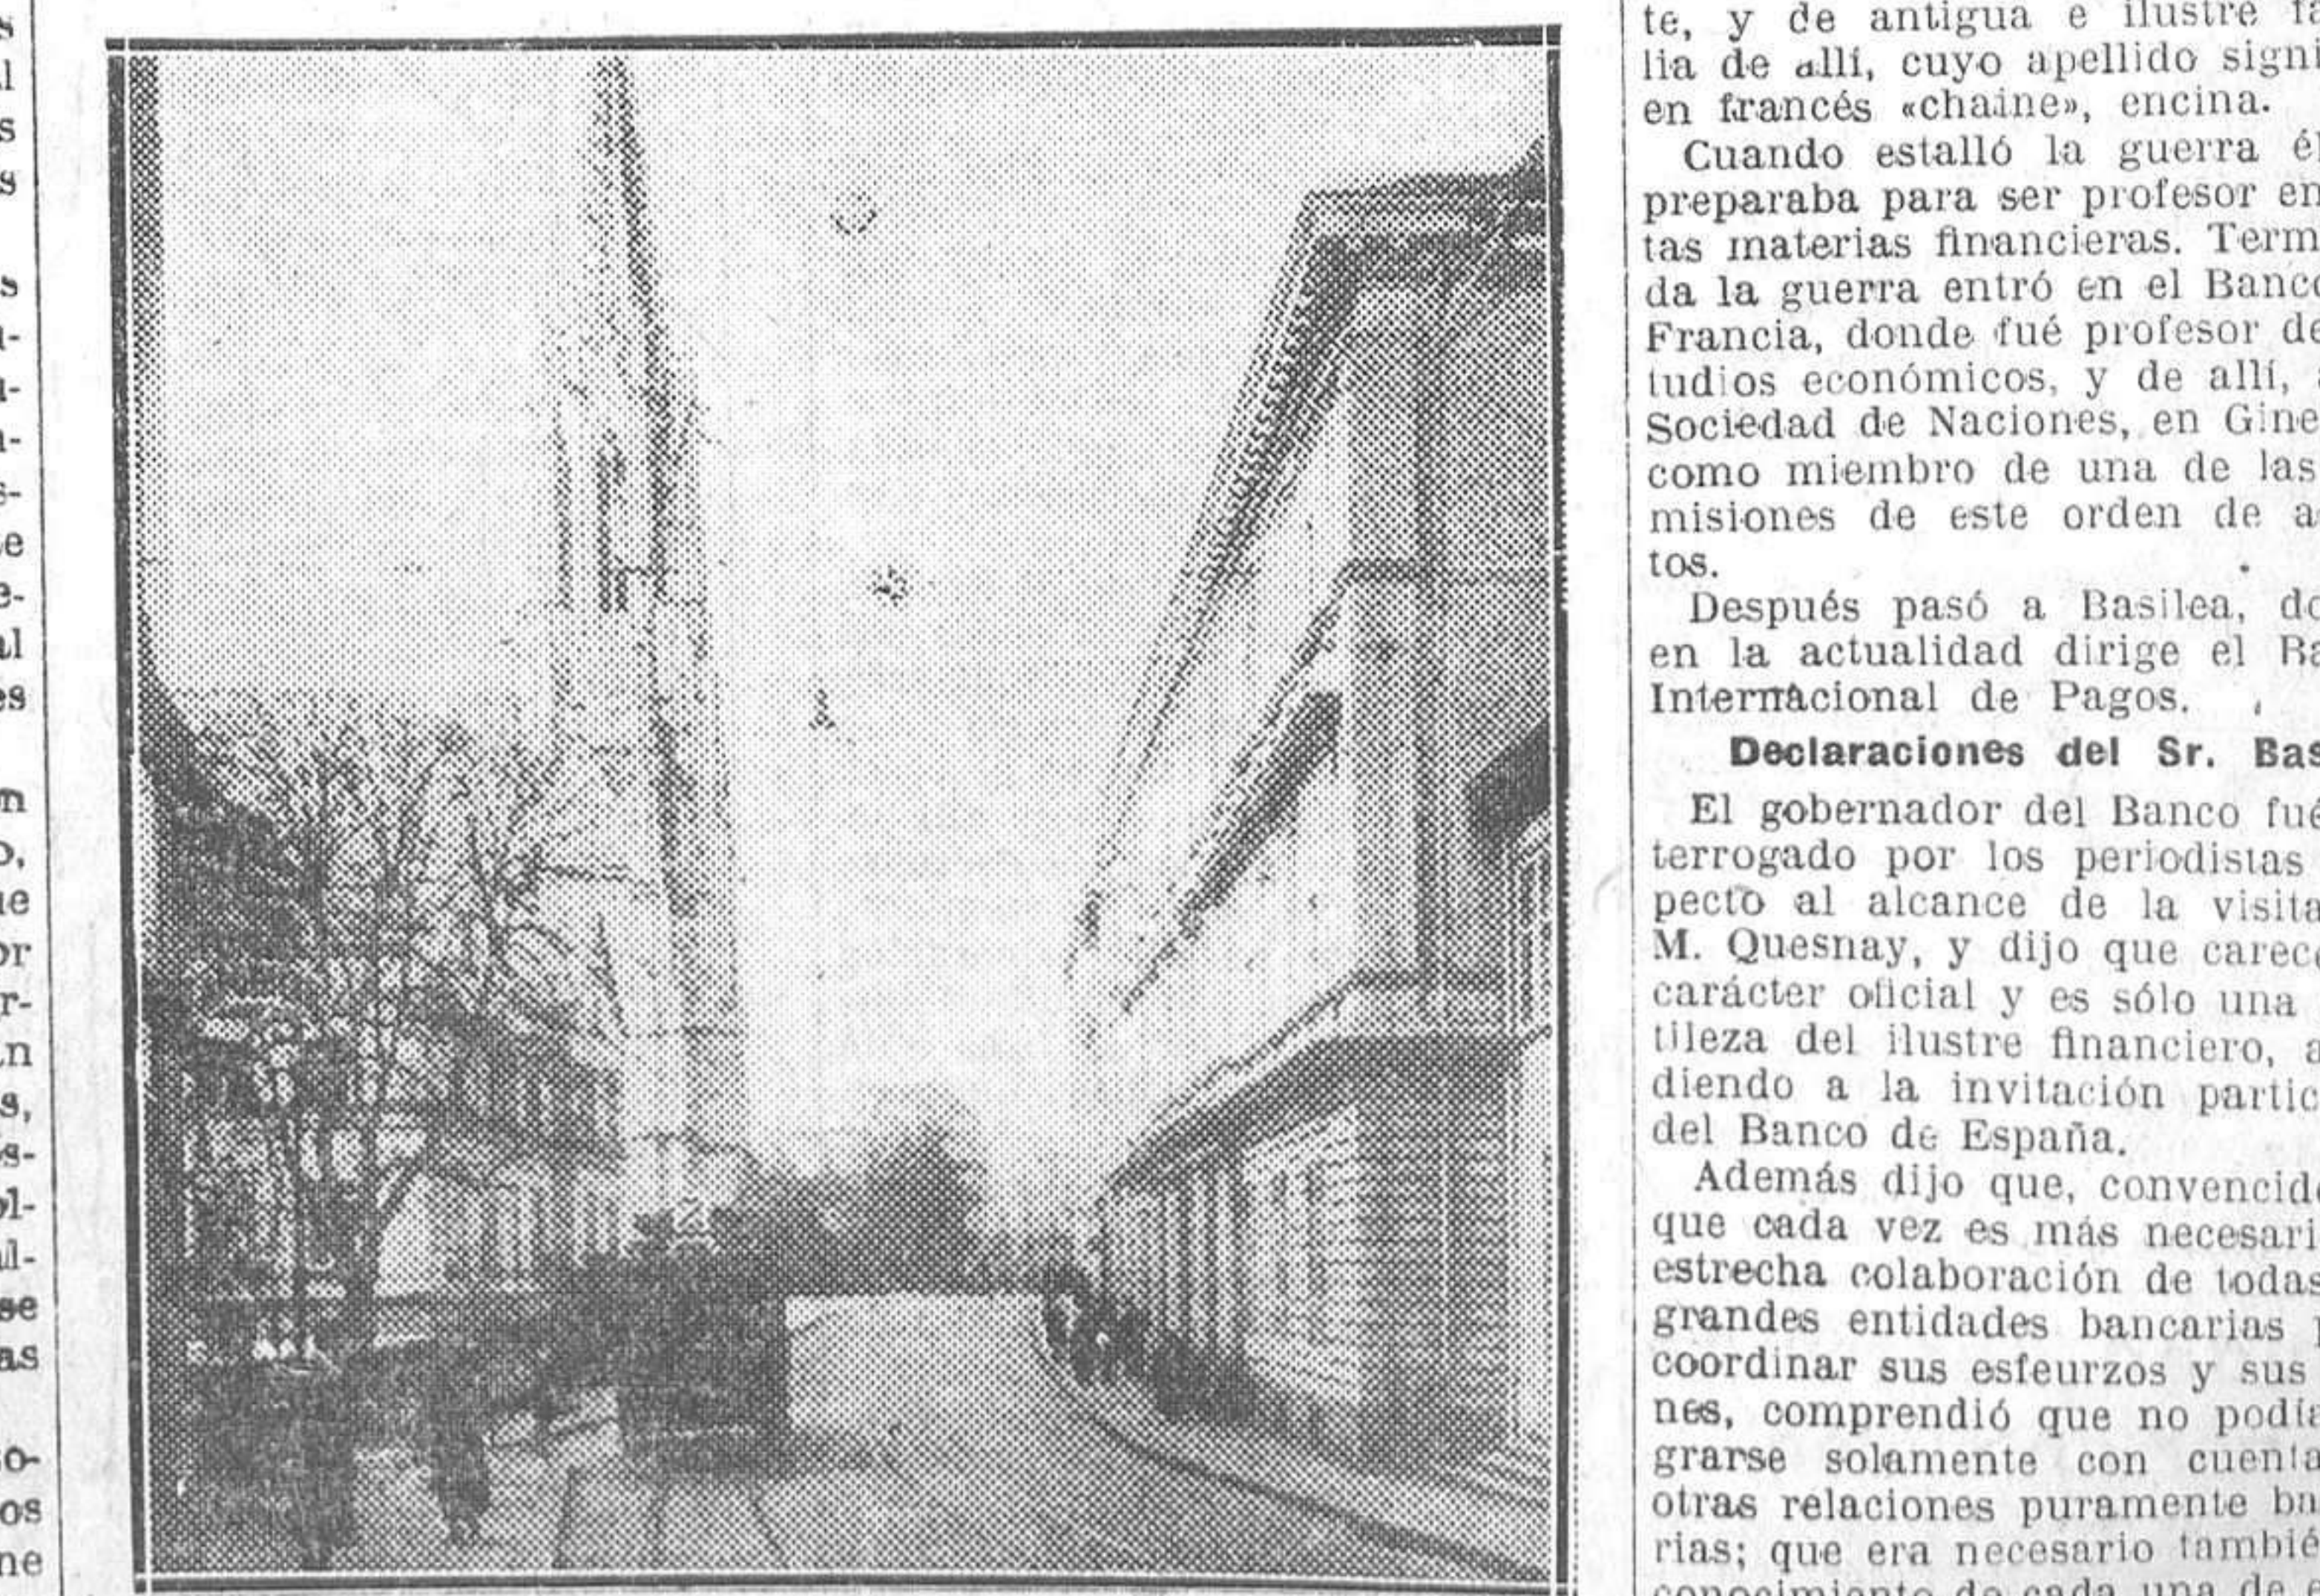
s
l
s
s

s
ı-
ı-
ı-
s-
e
e-
al
es

n
o,
ie
or
r-
n
s,
s-
ol-
ıl-
se
as

o-
os
ne

te, y de antigua e ilustre fa
lia de allí, cuyo apellido signi
en francés «chaine», encina.

Cuando estalló la guerra él
preparaba para ser profesor en
tas materias financieras. Term
da la guerra entró en el Banco
Francia, donde fué profesor de
tudios económicos, y de allí,
Sociedad de Naciones, en Gine
como miembro de una de las
misiones de este orden de a
tos.

Después pasó a Basilea, do
en la actualidad dirige el Ba
Internacional de Pagos.

Declaraciones del Sr. Bas

El gobernador del Banco fué
terrogado por los periodistas
pecto al alcance de la visita
M. Quesnay, y dijo que carece
carácter oficial y es sólo una
tileza del ilustre financiero, a
diendo a la invitación partic
del Banco de España.

Además dijo que, convencido
que cada vez es más necesari
estrecha colaboración de todas
grandes entidades bancarias
coordinar sus esfeurzos y sus
nes, comprendió que no podía
grarse solamente con cuenta
otras relaciones puramente ba
rias; que era necesario tambié
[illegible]